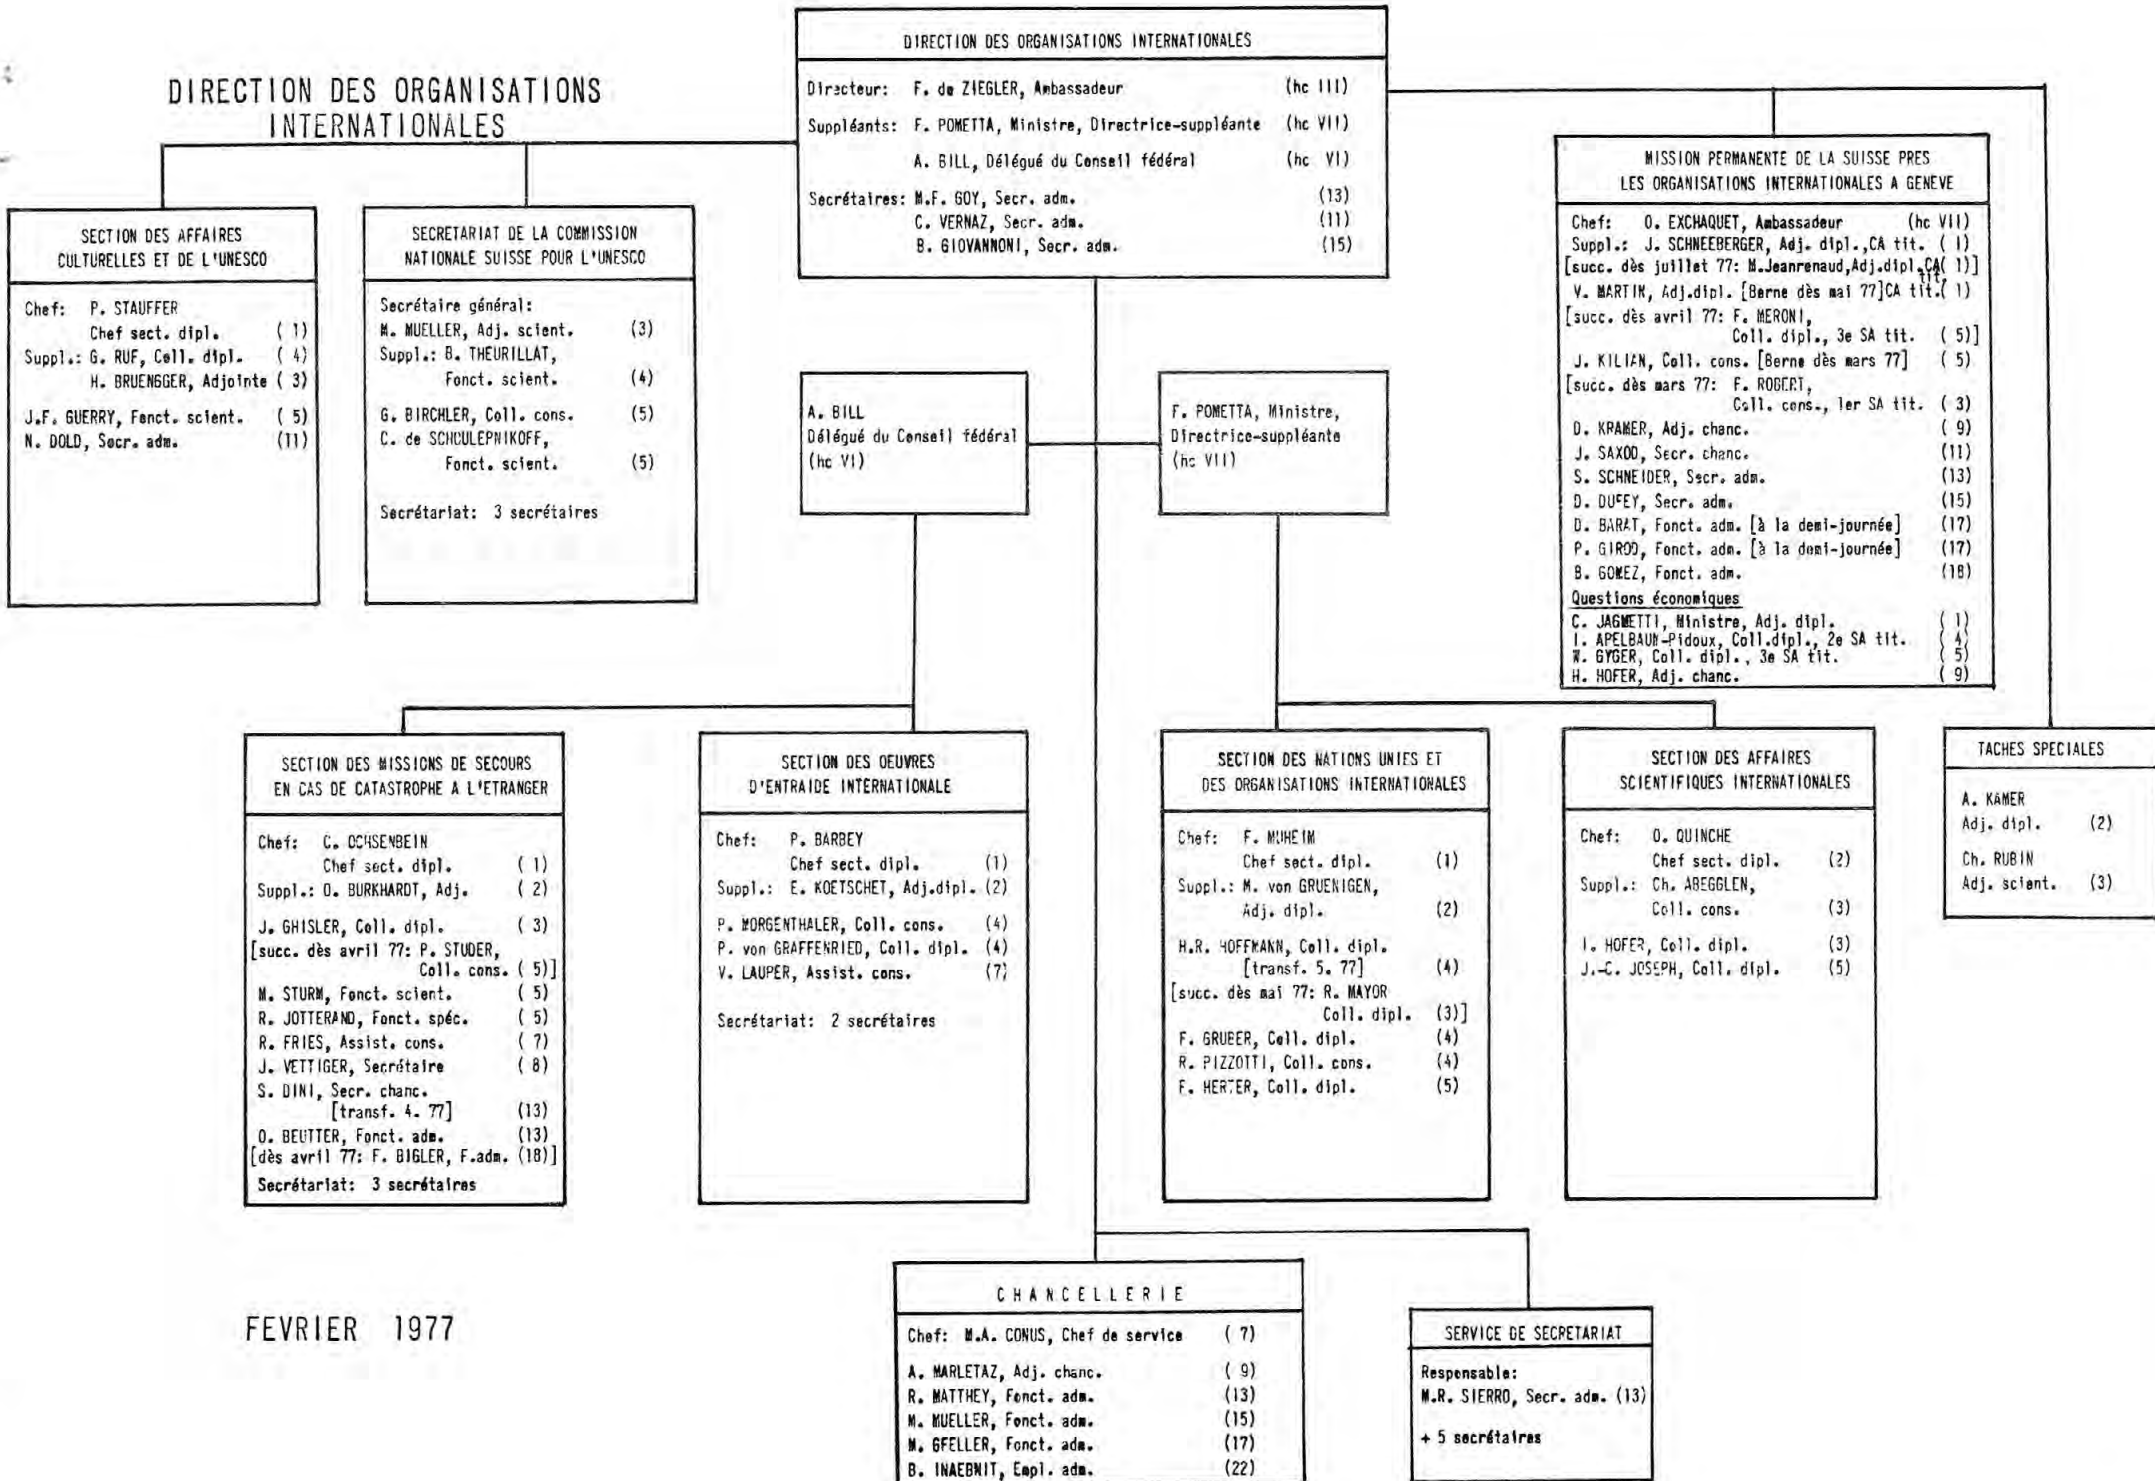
DIRECTION DES ORGANISATIONS INTERNATIONALES

DIRECTION DES ORGANISATIONS INTERNATIONALES

Directeur: F. de ZIEGLER, Ambassadeur (hc III)
Suppléants: F. POMETTA, Ministre, Directrice-suppléante (hc VII)
A. BILL, Délégué du Conseil fédéral (hc VI)
Secrétaires: M.F. GOY, Secr. adm. (13)
C. VERNAZ, Secr. adm. (11)
B. GIOVANNONI, Secr. adm. (15)

MISSION PERMANENTE DE LA SUISSE PRES LES ORGANISATIONS INTERNATIONALES A GENEVE

Chef: O. EXCHAQUET, Ambassadeur (hc VII)
Suppl.: J. SCHNEEBERGER, Adj. dipl.,CA tit. ( 1)
[succ. dès juillet 77: M.Jeanrenaud,Adj.dipl.,CA tit.( 1)]
V. MARTIN, Adj.dipl. [Berne dès mai 77]CA tit.( 1)
[succ. dès avril 77: F. MERONI, Coll. dipl., 3e SA tit. ( 5)]
J. KILIAN, Coll. cons. [Berne dès mars 77] ( 5)
[succ. dès mars 77: F. ROBERT, Coll. cons., 1er SA tit. ( 3)
D. KRAMER, Adj. chanc. ( 9)
J. SAXOD, Secr. chanc. (11)
S. SCHNEIDER, Secr. adm. (13)
D. DUFEY, Secr. adm. (15)
D. BARAT, Fonct. adm. [à la demi-journée] (17)
P. GIROD, Fonct. adm. [à la demi-journée] (17)
B. GOMEZ, Fonct. adm. (18)
Questions économiques
C. JAGMETTI, Ministre, Adj. dipl. ( 1)
I. APELBAUM-Pidoux, Coll.dipl., 2e SA tit. ( 4)
W. GYGER, Coll. dipl., 3e SA tit. ( 5)
H. HOFER, Adj. chanc. ( 9)

SECTION DES AFFAIRES CULTURELLES ET DE L'UNESCO

Chef: P. STAUFFER
Chef sect. dipl. ( 1)
Suppl.: G. RUF, Coll. dipl. ( 4)
H. BRUENGGER, Adjointe ( 3)
J.F. GUERRY, Fonct. scient. ( 5)
N. DOLD, Secr. adm. (11)

SECRETARIAT DE LA COMMISSION NATIONALE SUISSE POUR L'UNESCO

Secrétaire général:
M. MUELLER, Adj. scient. (3)
Suppl.: B. THEURILLAT, Fonct. scient. (4)
G. BIRCHLER, Coll. cons. (5)
C. de SCHOULEPNIKOFF, Fonct. scient. (5)
Secrétariat: 3 secrétaires

A. BILL
Délégué du Conseil fédéral
(hc VI)

F. POMETTA, Ministre,
Directrice-suppléante
(hc VII)

SECTION DES MISSIONS DE SECOURS EN CAS DE CATASTROPHE A L'ETRANGER

Chef: C. OCHSENBEIN
Chef sect. dipl. ( 1)
Suppl.: O. BURKHARDT, Adj. ( 2)
J. GHISLER, Coll. dipl. ( 3)
[succ. dès avril 77: P. STUDER, Coll. cons. ( 5)]
M. STURM, Fonct. scient. ( 5)
R. JOTTERAND, Fonct. spéc. ( 5)
R. FRIES, Assist. cons. ( 7)
J. VETTIGER, Secrétaire ( 8)
S. DINI, Secr. chanc. [transf. 4. 77] (13)
O. BEUTTER, Fonct. adm. (13)
[dès avril 77: F. BIGLER, F.adm. (18)]
Secrétariat: 3 secrétaires

SECTION DES OEUVRES D'ENTRAIDE INTERNATIONALE

Chef: P. BARBEY
Chef sect. dipl. (1)
Suppl.: E. KOETSCHET, Adj.dipl. (2)
P. MORGENTHALER, Coll. cons. (4)
P. von GRAFFENRIED, Coll. dipl. (4)
V. LAUPER, Assist. cons. (7)
Secrétariat: 2 secrétaires

SECTION DES NATIONS UNIES ET DES ORGANISATIONS INTERNATIONALES

Chef: F. MUHEIM
Chef sect. dipl. (1)
Suppl.: M. von GRUENIGEN, Adj. dipl. (2)
H.R. HOFFMANN, Coll. dipl. [transf. 5. 77] (4)
[succ. dès mai 77: R. MAYOR Coll. dipl. (3)]
F. GRUEBER, Coll. dipl. (4)
R. PIZZOTTI, Coll. cons. (4)
F. HERTER, Coll. dipl. (5)

SECTION DES AFFAIRES SCIENTIFIQUES INTERNATIONALES

Chef: O. QUINCHE
Chef sect. dipl. (2)
Suppl.: Ch. ABEGGLEN, Coll. cons. (3)
I. HOFER, Coll. dipl. (3)
J.-C. JOSEPH, Coll. dipl. (5)

TACHES SPECIALES

A. KAMER
Adj. dipl. (2)
Ch. RUBIN
Adj. scient. (3)

FEVRIER 1977

CHANCELLERIE

Chef: M.A. CONUS, Chef de service ( 7)
A. MARLETAZ, Adj. chanc. ( 9)
R. MATTHEY, Fonct. adm. (13)
M. MUELLER, Fonct. adm. (15)
M. GFELLER, Fonct. adm. (17)
B. INAEBNIT, Empl. adm. (22)

SERVICE DE SECRETARIAT

Responsable:
M.R. SIERRO, Secr. adm. (13)
+ 5 secrétaires